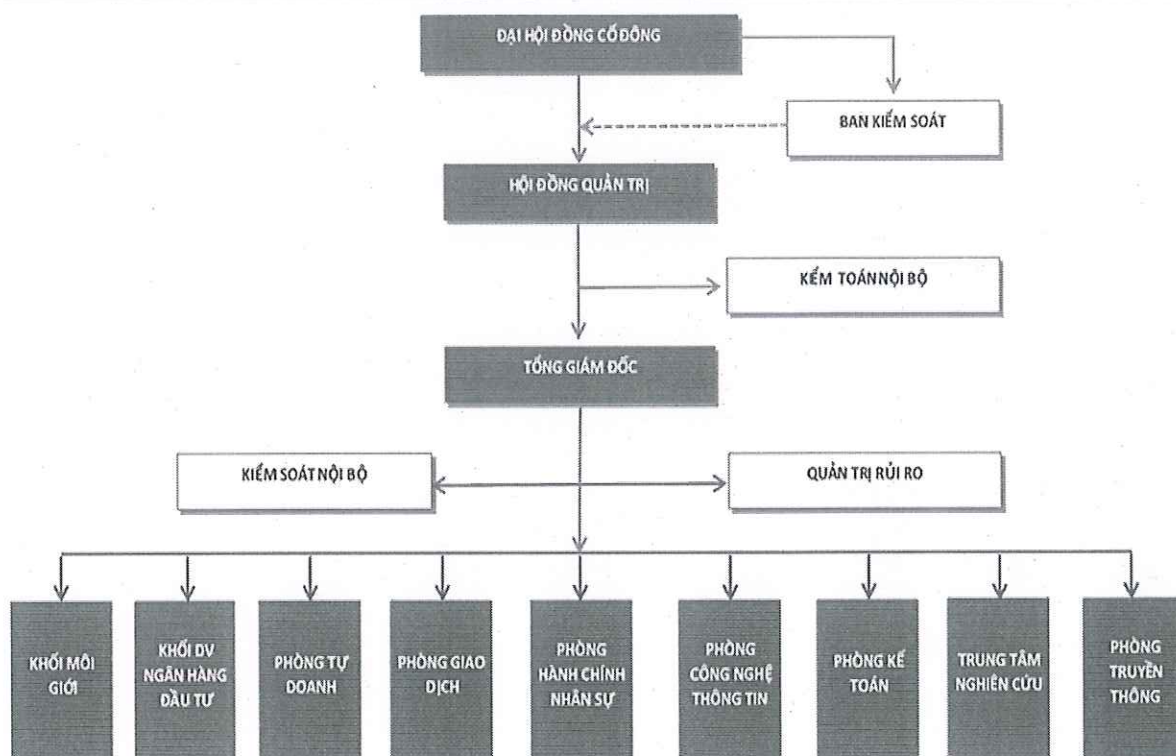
ĐẠI HỘI ĐỒNG CỔ ĐÔNG

BAN KIỂM SOÁT

HỘI ĐỒNG QUẢN TRỊ

KỂM TOÁN NỘI BỘ

TỔNG GIÁM ĐỐC

KIỂM SOÁT NỘI BỘ

QUẢN TRỊ RỦI RO

KHỐI MÔI GIỚI

KHỐI DV NGÂN HÀNG ĐẦU TƯ

PHÒNG TỰ DOANH

PHÒNG GIAO DỊCH

PHÒNG HÀNH CHÍNH NHÂN SỰ

PHÒNG CÔNG NGHỆ THÔNG TIN

PHÒNG KẾ TOÁN

TRUNG TÂM NGHIÊN CỨU

PHÒNG TRUYỀN THÔNG